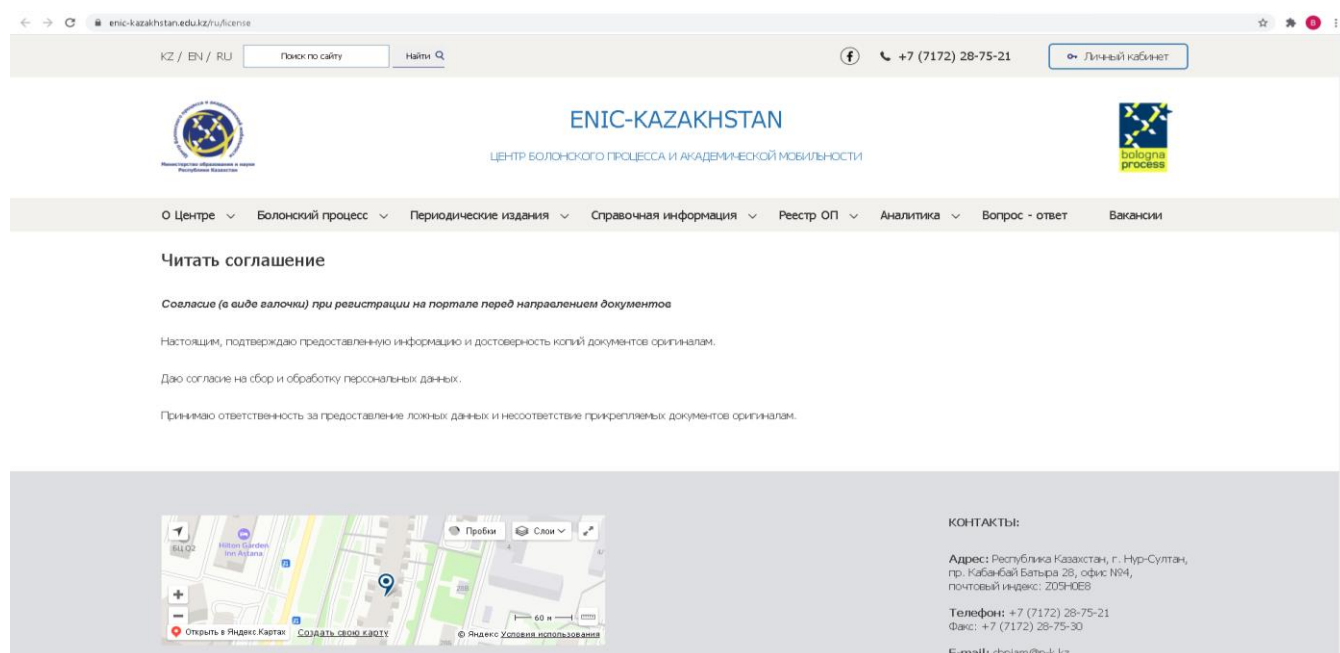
enic-kazakhstan.edu.kz/ru/license

KZ / EN / RU Поиск по сайту Найти

+7 (7172) 28-75-21 Личный кабинет

Министерство образования и науки Республики Казахстан

ENIC-KAZAKHSTAN

ЦЕНТР БОЛОНСКОГО ПРОЦЕССА И АКАДЕМИЧЕСКОЙ МОБИЛЬНОСТИ

bologna process

О Центре Болонский процесс Периодические издания Справочная информация Реестр ОП Аналитика Вопрос - ответ Вакансии

Читать соглашение

Согласие (в виде галочки) при регистрации на портале перед направлением документов

Настоящим, подтверждаю предоставленную информацию и достоверность копий документов оригиналам.

Даю согласие на сбор и обработку персональных данных.

Принимаю ответственность за предоставление ложных данных и несоответствие прикрепляемых документов оригиналам.

Пробки Слои

БЦ Q2 Hilton Garden Inn Astana 28B

60 м

Открыть в Яндекс.Картах Создать свою карту © Яндекс Условия использования

КОНТАКТЫ:

Адрес: Республика Казахстан, г. Нур-Султан, пр. Кабанбай Батыра 28, офис №4, почтовый индекс: Z05H0E8

Телефон: +7 (7172) 28-75-21
Факс: +7 (7172) 28-75-30

E-mail: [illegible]